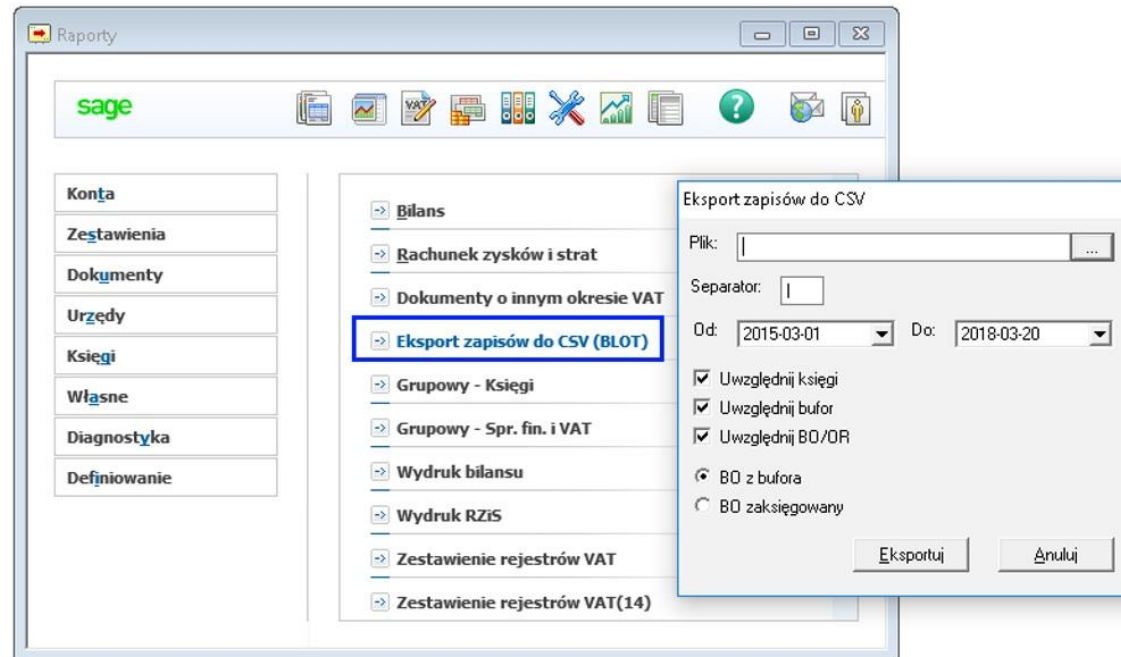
Raporty

sage

VAT

Konta
Zestawienia
Dokumenty
Urzędy
Księgi
Własne
Diagnostyka
Definiowanie

Bilans
Rachunek zysków i strat
Dokumenty o innym okresie VAT
Eksport zapisów do CSV (BLOT)
Grupowy - Księgi
Grupowy - Spr. fin. i VAT
Wydruk bilansu
Wydruk RZiS
Zestawienie rejestrów VAT
Zestawienie rejestrów VAT(14)

Eksport zapisów do CSV

Plik:
...
Separator: |
Od: 2015-03-01 Do: 2018-03-20
Uwzględnij księgi
Uwzględnij bufor
Uwzględnij BO/OR
BO z bufora
BO zaksięgowany
Eksportuj
Anuluj